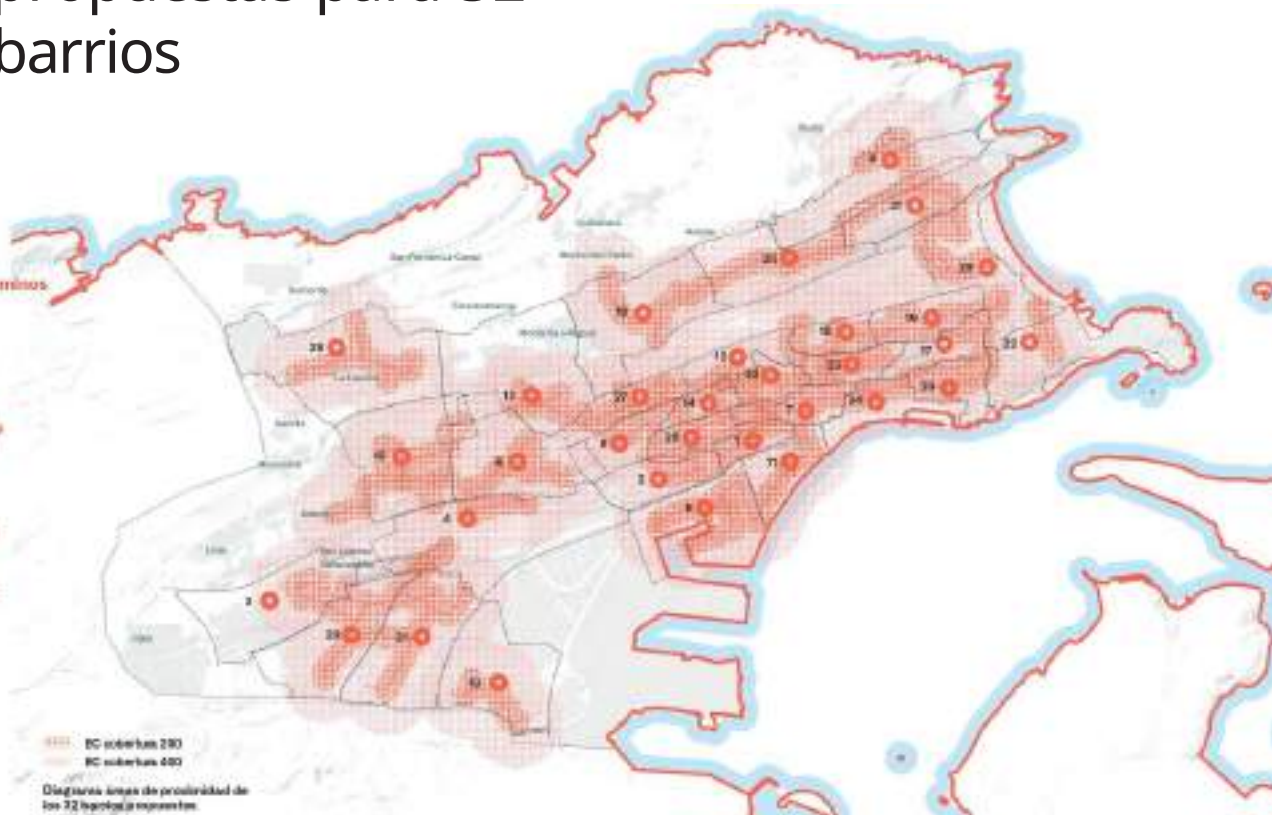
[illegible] propuestas para 32 barrios

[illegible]minos

9
21
20
29
19
16
30
22
17
13
23
28
24
25
12
27
14
10
1
15
31
5
3
6
8
4
7
26
25
32

BC cobertura 200
BC cobertura 400
Diagrama áreas de proximidad de los 32 lugares propuestos.